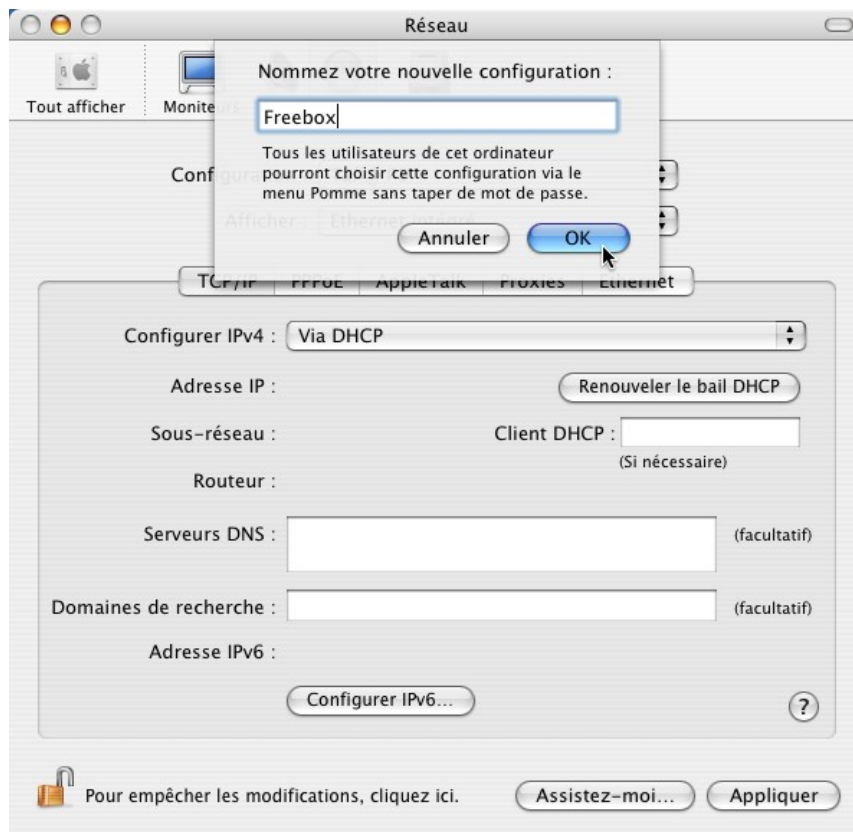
Réseau

Tout afficher

Monite

Nommez votre nouvelle configuration :

Freebox

Tous les utilisateurs de cet ordinateur pourront choisir cette configuration via le menu Pomme sans taper de mot de passe.

Annuler

OK

Conf

Afficher : Ethernet intégré

TCP/IP PPPoE AppleTalk Proxies Ethernet

Configurer IPv4 : Via DHCP

Adresse IP :

Renouveler le bail DHCP

Sous-réseau :

Client DHCP :

(Si nécessaire)

Routeur :

Serveurs DNS :

(facultatif)

Domaines de recherche :

(facultatif)

Adresse IPv6 :

Configurer IPv6...

?

Pour empêcher les modifications, cliquez ici.

Assistez-moi...

Appliquer